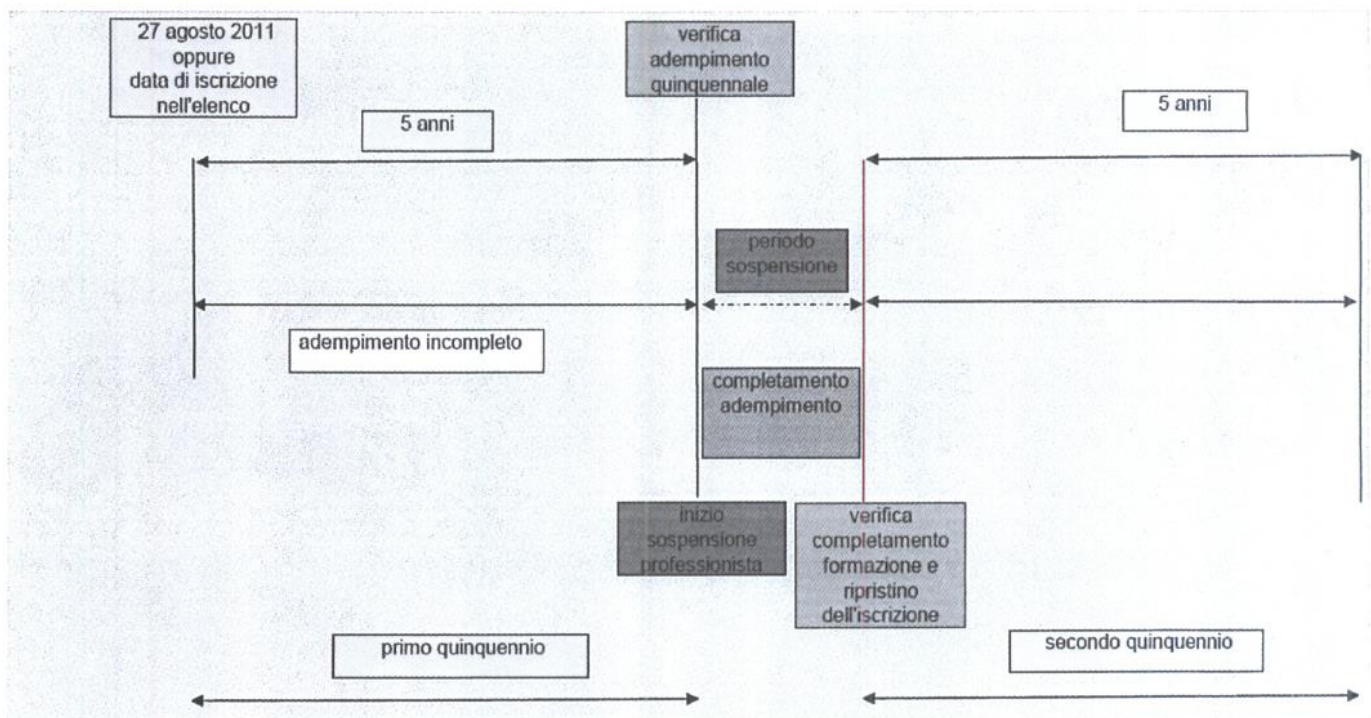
27 agosto 2011
oppure
data di iscrizione
nell'elenco

verifica
adempimento
quinquennale

5 anni

5 anni

periodo
sospensione

adempimento incompleto

completamento
adempimento

inizio
sospensione
professionista

verifica
completamento
formazione e
ripristino
dell'iscrizione

primo quinquennio

secondo quinquennio